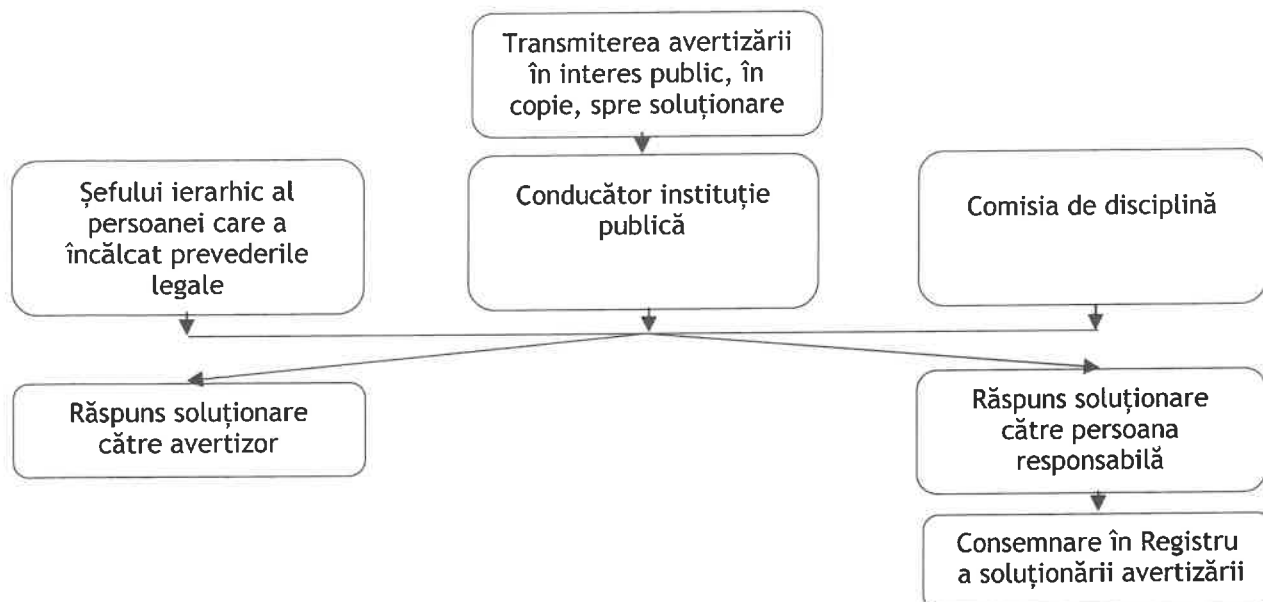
Transmiterea avertizării în interes public, în copie, spre soluționare

Șefului ierarhic al persoanei care a încălcat prevederile legale

Conducător instituție publică

Comisia de disciplină

Răspuns soluționare către avertizor

Răspuns soluționare către persoana responsabilă

Consemnare în Registru a soluționării avertizării